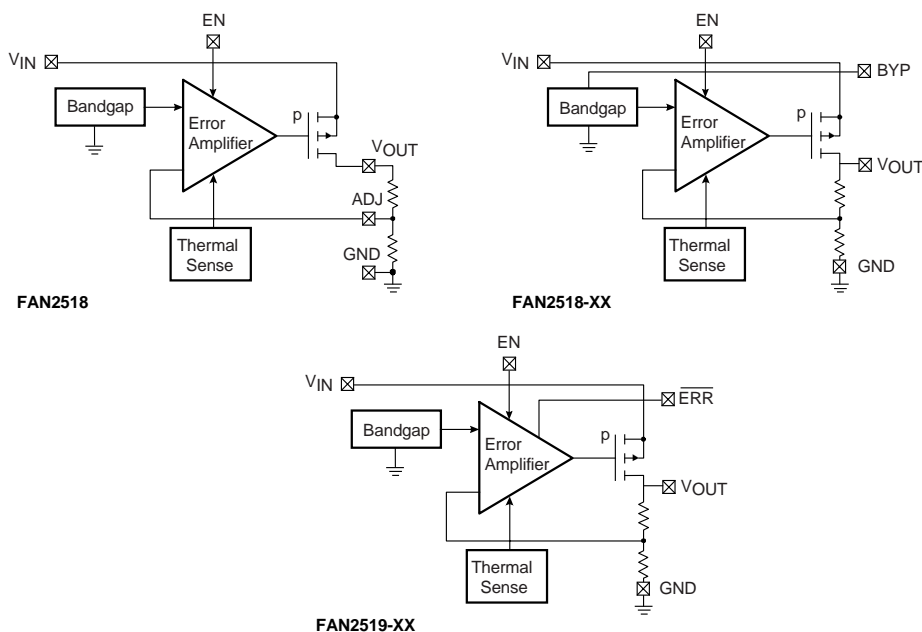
EN

$V_{IN}$

Bandgap

Error Amplifier

p

$V_{OUT}$

ADJ

Thermal Sense

GND

FAN2518

EN

$V_{IN}$

BYP

Bandgap

Error Amplifier

p

$V_{OUT}$

Thermal Sense

GND

FAN2518-XX

EN

$V_{IN}$

$\overline{ERR}$

Bandgap

Error Amplifier

p

$V_{OUT}$

Thermal Sense

GND

FAN2519-XX